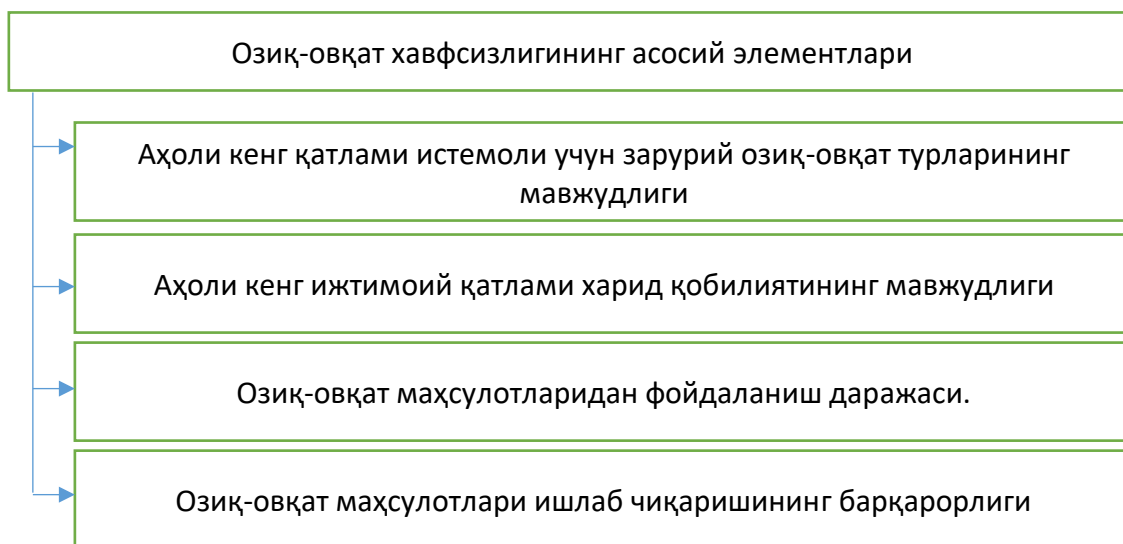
Озиқ-овқат хавфсизлигининг асосий элементлари

Аҳоли кенг қатлами истемоли учун зарурий озиқ-овқат турларининг мавжудлиги

Аҳоли кенг ижтимоий қатлами харид қобилиятининг мавжудлиги

Озиқ-овқат маҳсулотларидан фойдаланиш даражаси.

Озиқ-овқат маҳсулотлари ишлаб чиқаришининг барқарорлиги